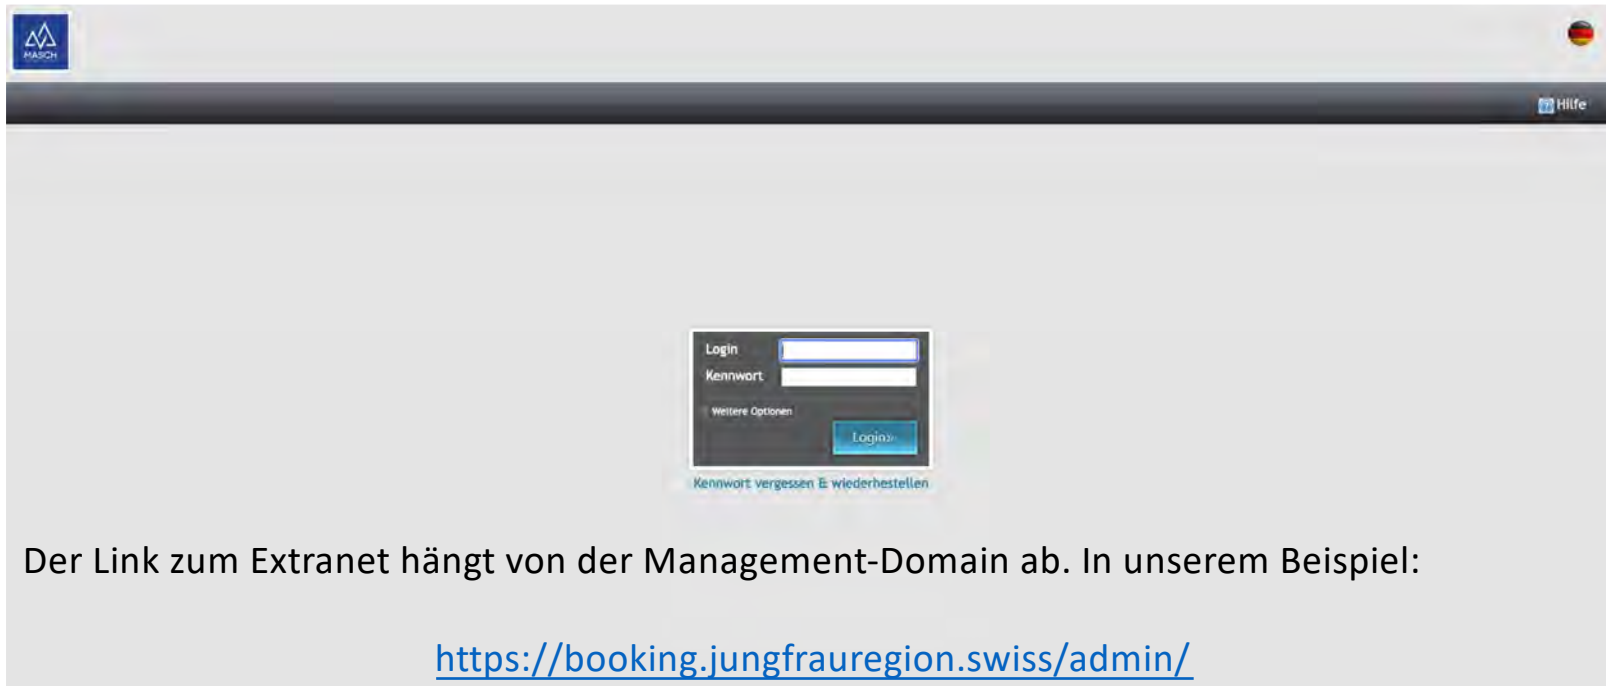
MASCH

Hilfe

Login
Kennwort
Weitere Optionen
Login»

Kennwort vergessen & wiederherstellen

Der Link zum Extranet hängt von der Management-Domain ab. In unserem Beispiel:

https://booking.jungfrauregion.swiss/admin/